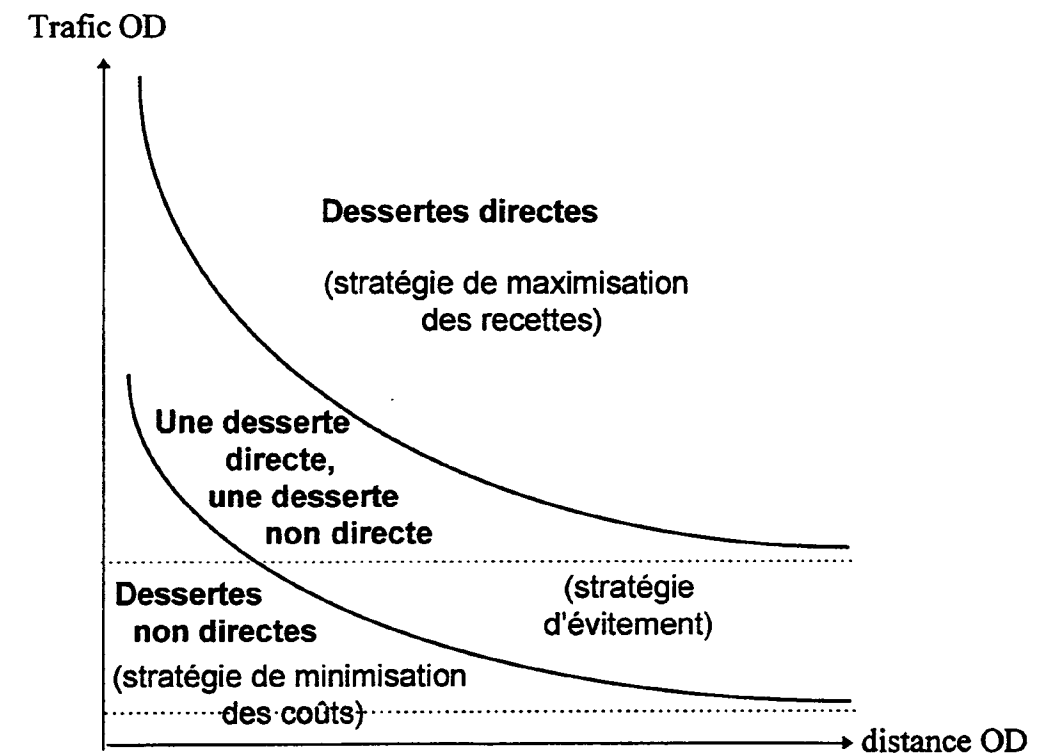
Trafic OD

Dessertes directes

(stratégie de maximisation des recettes)

Une desserte directe, une desserte non directe

(stratégie d'évitement)

Dessertes non directes

(stratégie de minimisation des coûts)

distance OD